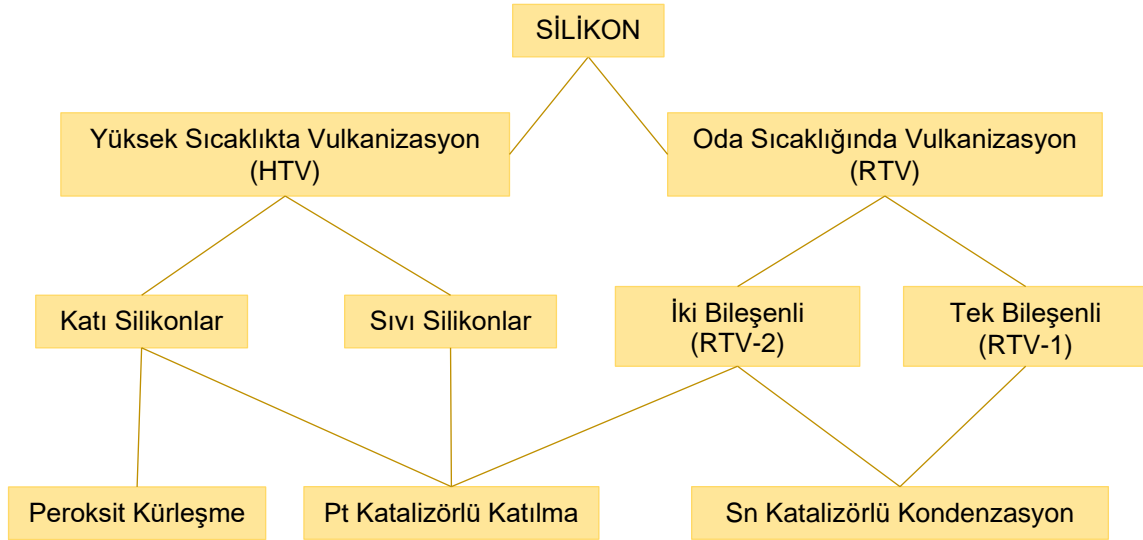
SİLİKON

Yüksek Sıcaklıkta Vulkanizasyon (HTV)

Oda Sıcaklığında Vulkanizasyon (RTV)

Katı Silikonlar

Sıvı Silikonlar

İki Bileşenli (RTV-2)

Tek Bileşenli (RTV-1)

Peroksit Kürleşme

Pt Katalizörlü Katılma

Sn Katalizörlü Kondenzasyon